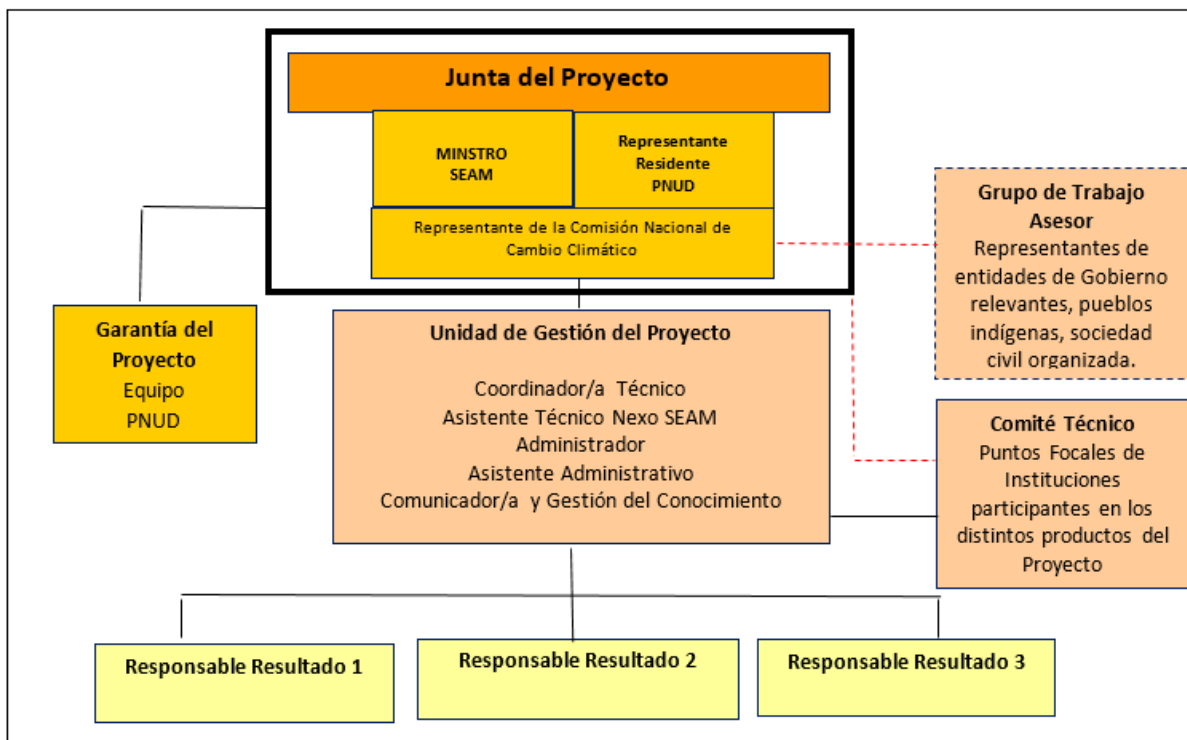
Junta del Proyecto

MINSTRO SEAM

Representante Residente PNUD

Representante de la Comisión Nacional de Cambio Climático

Grupo de Trabajo Asesor
Representantes de entidades de Gobierno relevantes, pueblos indígenas, sociedad civil organizada.

Garantía del Proyecto
Equipo PNUD

Unidad de Gestión del Proyecto

Coordinador/a Técnico
Asistente Técnico Nexo SEAM
Administrador
Asistente Administrativo
Comunicador/a y Gestión del Conocimiento

Comité Técnico
Puntos Focales de Instituciones participantes en los distintos productos del Proyecto

Responsable Resultado 1

Responsable Resultado 2

Responsable Resultado 3